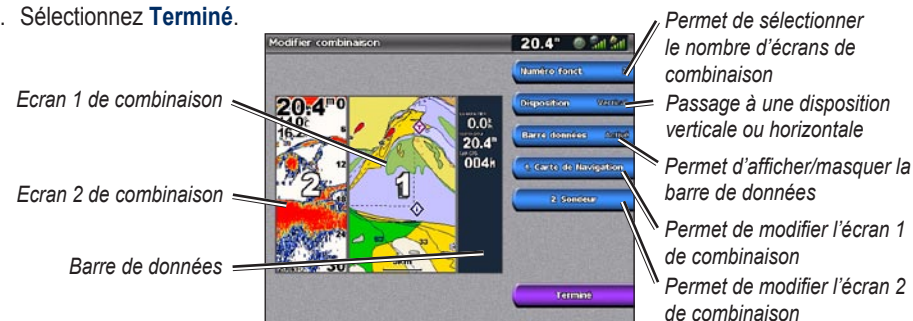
. Sélectionnez **Terminé**.

Modifier combinaison

20.4"

Numéro fonct

Disposition Vertical

Barre données Activé

1 Carte de Navigation

2 Sondeur

Terminé

20.4

0.0

20.4

004

1

2

Ecran 1 de combinaison

Ecran 2 de combinaison

Barre de données

Permet de sélectionner le nombre d'écrans de combinaison

Passage à une disposition verticale ou horizontale

Permet d'afficher/masquer la barre de données

Permet de modifier l'écran 1 de combinaison

Permet de modifier l'écran 2 de combinaison